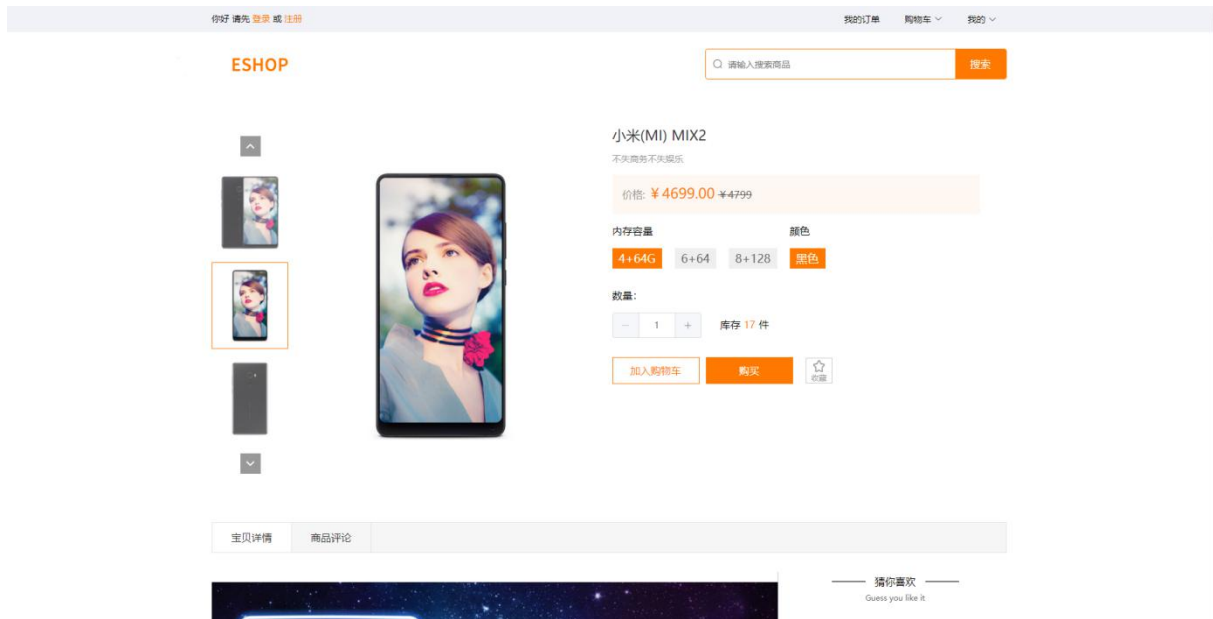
你好 请先 登录 或 注册

我的订单 购物车 我的

ESHOP

请输入搜索商品

搜索

小米(MI) MIX2

不失商务不失娱乐

价格: ￥4699.00 ￥4799

内存容量

4+64G 6+64 8+128

颜色

黑色

数量:

− 1 +

库存 17 件

加入购物车

购买

收藏

宝贝详情

商品评论

猜你喜欢

Guess you like it